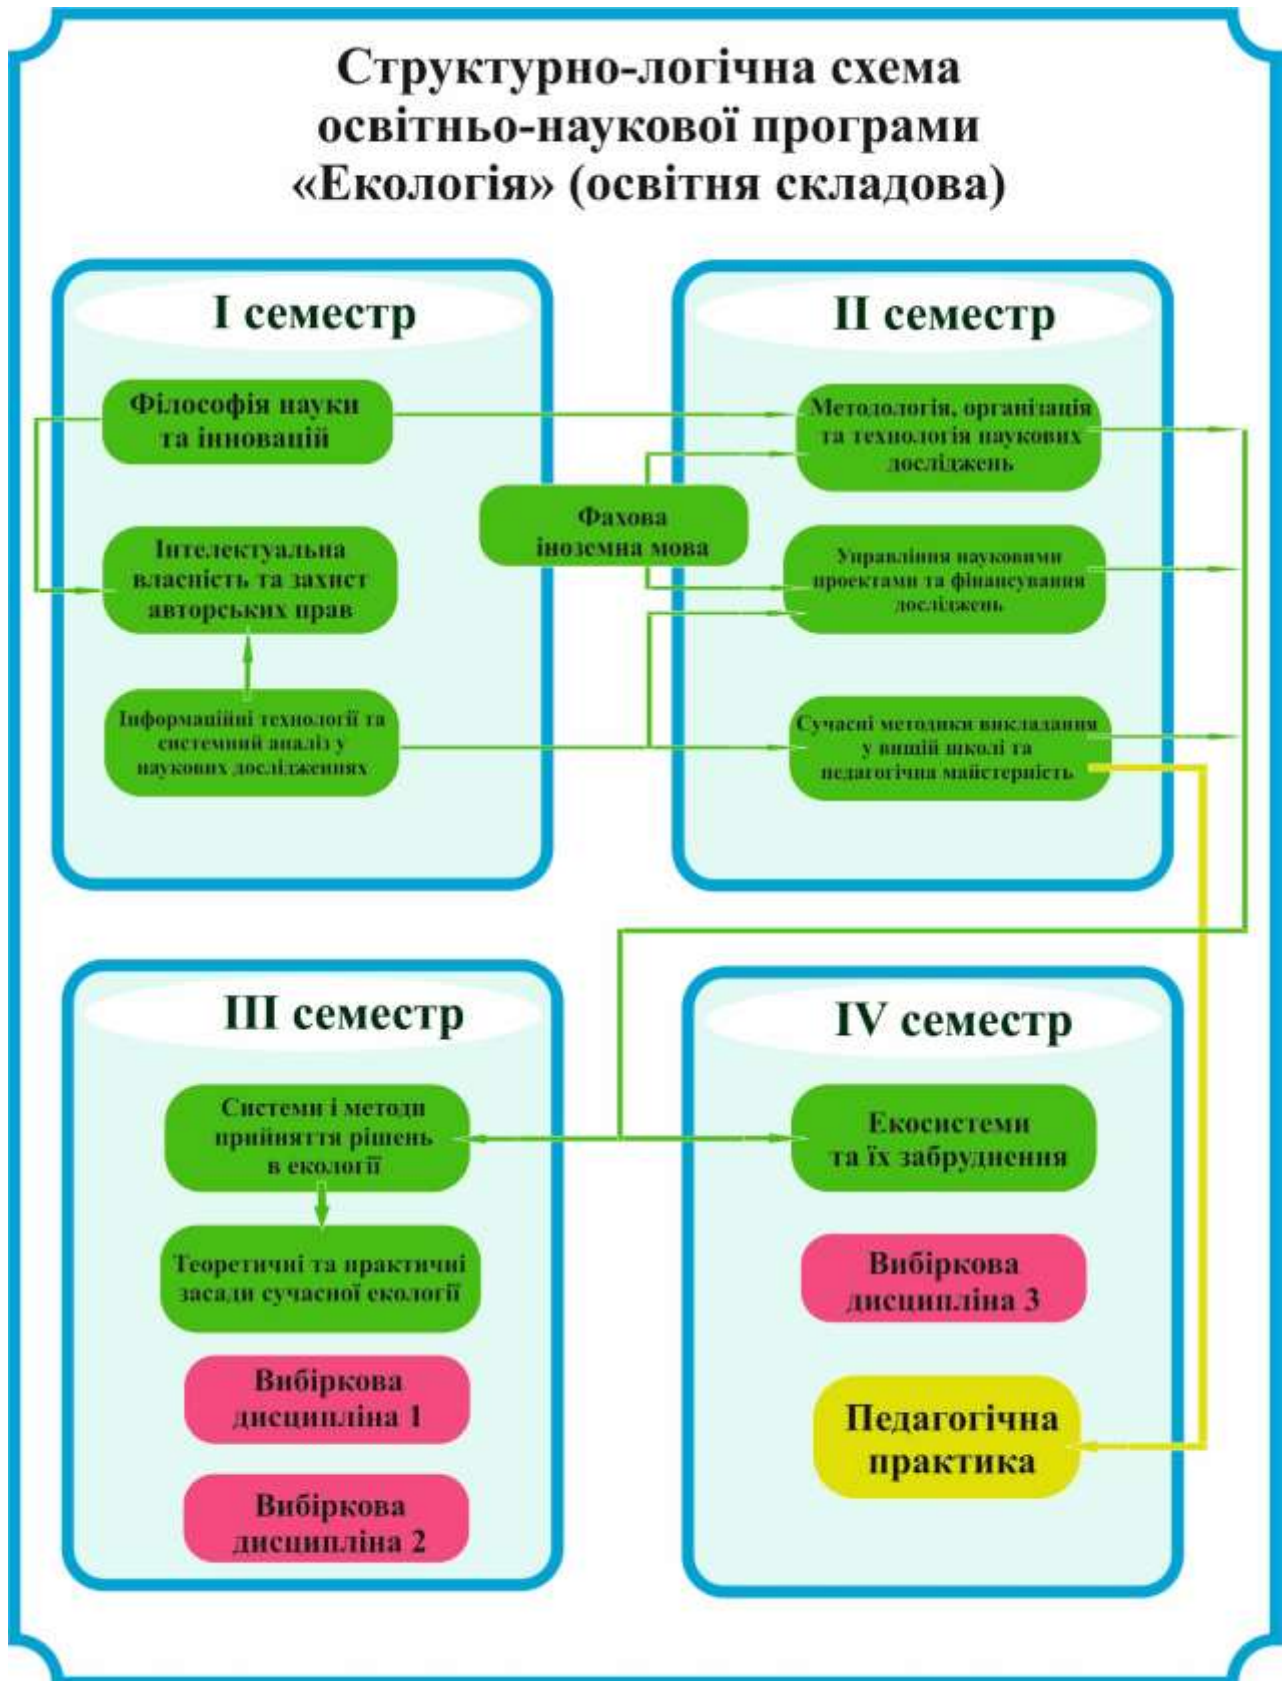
Структурно-логічна схема освітньо-наукової програми «Екологія» (освітня складова)

I семестр

Філософія науки та інновацій

Інтелектуальна власність та захист авторських прав

Інформаційні технології та системний аналіз у наукових дослідженнях

Фахова іноземна мова

II семестр

Методологія, організація та технологія наукових досліджень

Управління науковими проектами та фінансування досліджень

Сучасні методики викладання у вищій школі та педагогічна майстерність

III семестр

Системи і методи прийняття рішень в екології

Теоретичні та практичні засади сучасної екології

Вибіркова дисципліна 1

Вибіркова дисципліна 2

IV семестр

Екосистеми та їх забруднення

Вибіркова дисципліна 3

Педагогічна практика